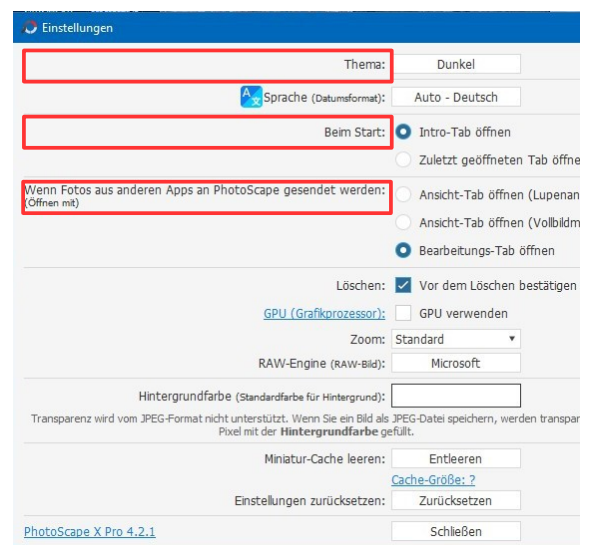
Einstellungen

Thema: Dunkel

Sprache (Datumsformat): Auto - Deutsch

Beim Start: Intro-Tab öffnen

Zuletzt geöffneten Tab öffne

Wenn Fotos aus anderen Apps an PhotoScape gesendet werden: (Öffnen mit) Ansicht-Tab öffnen (Lupenan

Ansicht-Tab öffnen (Vollbildm

Bearbeitungs-Tab öffnen

Löschen: Vor dem Löschen bestätigen

GPU (Grafikprozessor): GPU verwenden

Zoom: Standard

RAW-Engine (RAW-Bild): Microsoft

Hintergrundfarbe (Standardfarbe für Hintergrund):

Transparenz wird vom JPEG-Format nicht unterstützt. Wenn Sie ein Bild als JPEG-Datei speichern, werden transpar Pixel mit der Hintergrundfarbe gefüllt.

Miniatur-Cache leeren: Entleeren

Cache-Größe: ?

Einstellungen zurücksetzen: Zurücksetzen

PhotoScape X Pro 4.2.1

Schließen